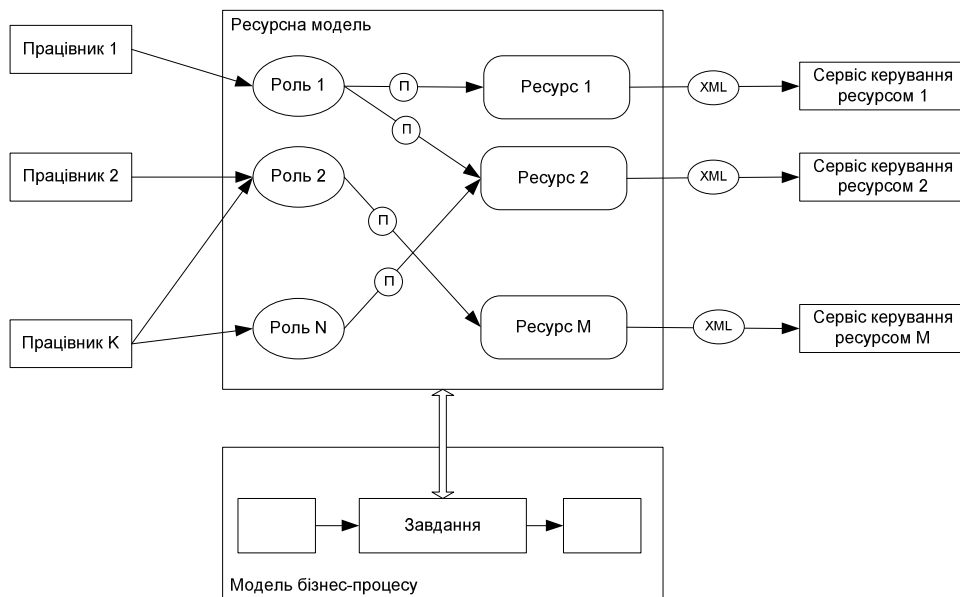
Ресурсна модель

Працівник 1

Роль 1

П

Ресурс 1

XML

Сервіс керування ресурсом 1

П

Працівник 2

Роль 2

Ресурс 2

XML

Сервіс керування ресурсом 2

П

П

Працівник K

Роль N

Ресурс M

XML

Сервіс керування ресурсом M

Завдання

Модель бізнес-процесу